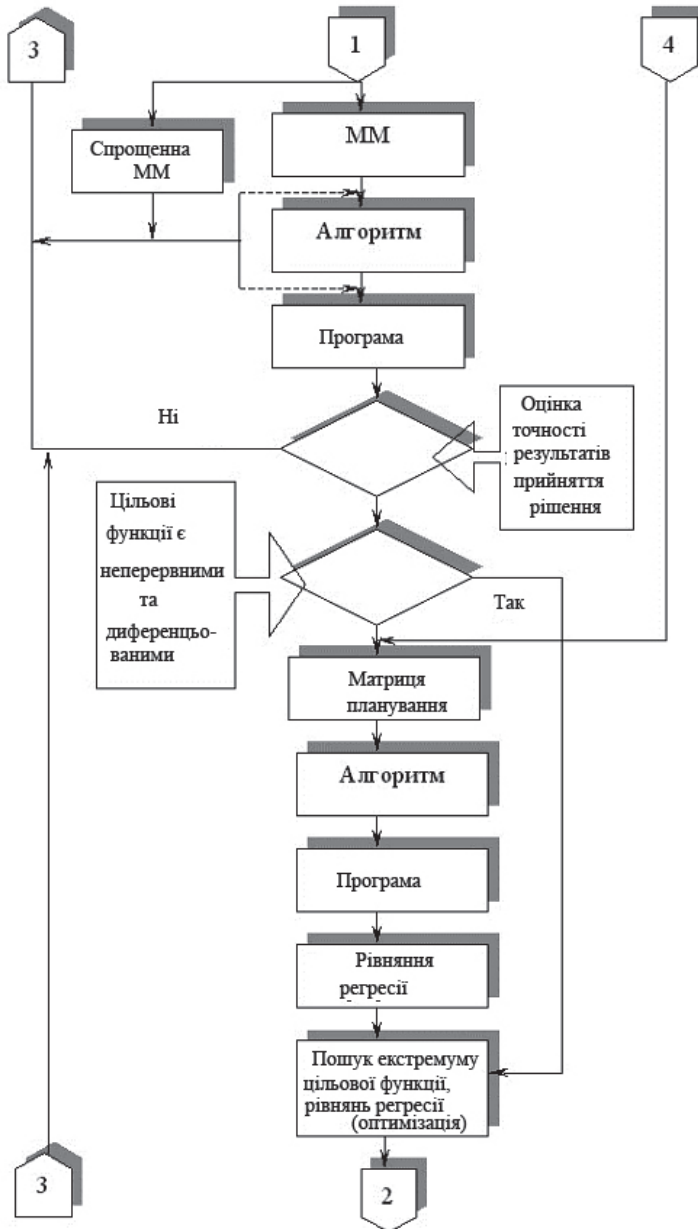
3

1

4

Спрощенна ММ

ММ

Алгоритм

Програма

Ні

Оцінка точності результатів прийняття рішення

Цільові функції є неперервними та диференцьо­ваними

Так

Матриця планування

Алгоритм

Програма

Рівняння регресії

Пошук екстремуму цільової функції, рівнянь регресії (оптимізація)

3

2